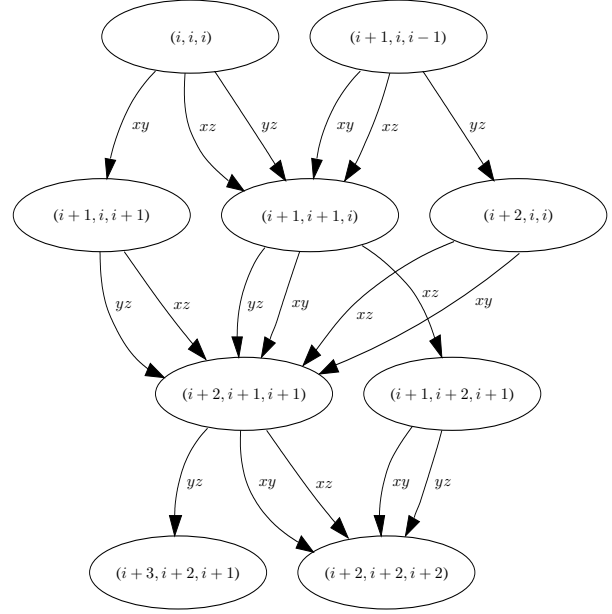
$(i,i,i)$

$(i+1,i,i-1)$

$xy$

$xz$

$yz$

$xy$

$xz$

$yz$

$(i+1,i,i+1)$

$(i+1,i+1,i)$

$(i+2,i,i)$

$yz$

$xz$

$yz$

$xy$

$xz$

$xz$

$xy$

$(i+2,i+1,i+1)$

$(i+1,i+2,i+1)$

$yz$

$xy$

$xz$

$xy$

$yz$

$(i+3,i+2,i+1)$

$(i+2,i+2,i+2)$